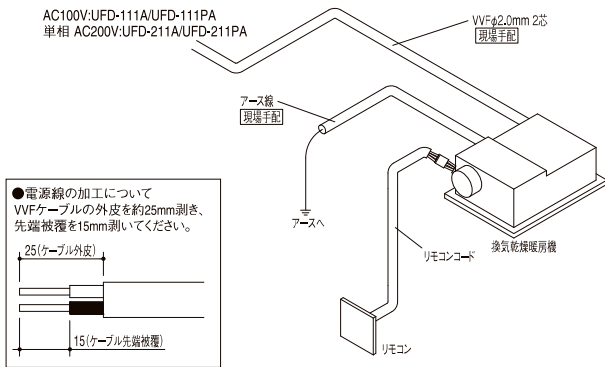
AC100V:UFD-111A/UFD-111PA
単相 AC200V:UFD-211A/UFD-211PA

VVFφ2.0mm 2芯
現場手配

アース線
現場手配

アースへ

リモコンコード

換気乾燥暖房機

リモコン

●電源線の加工について
VVFケーブルの外皮を約25mm剥き、先端被覆を15mm剥いてください。

25(ケーブル外皮)

15(ケーブル先端被覆)